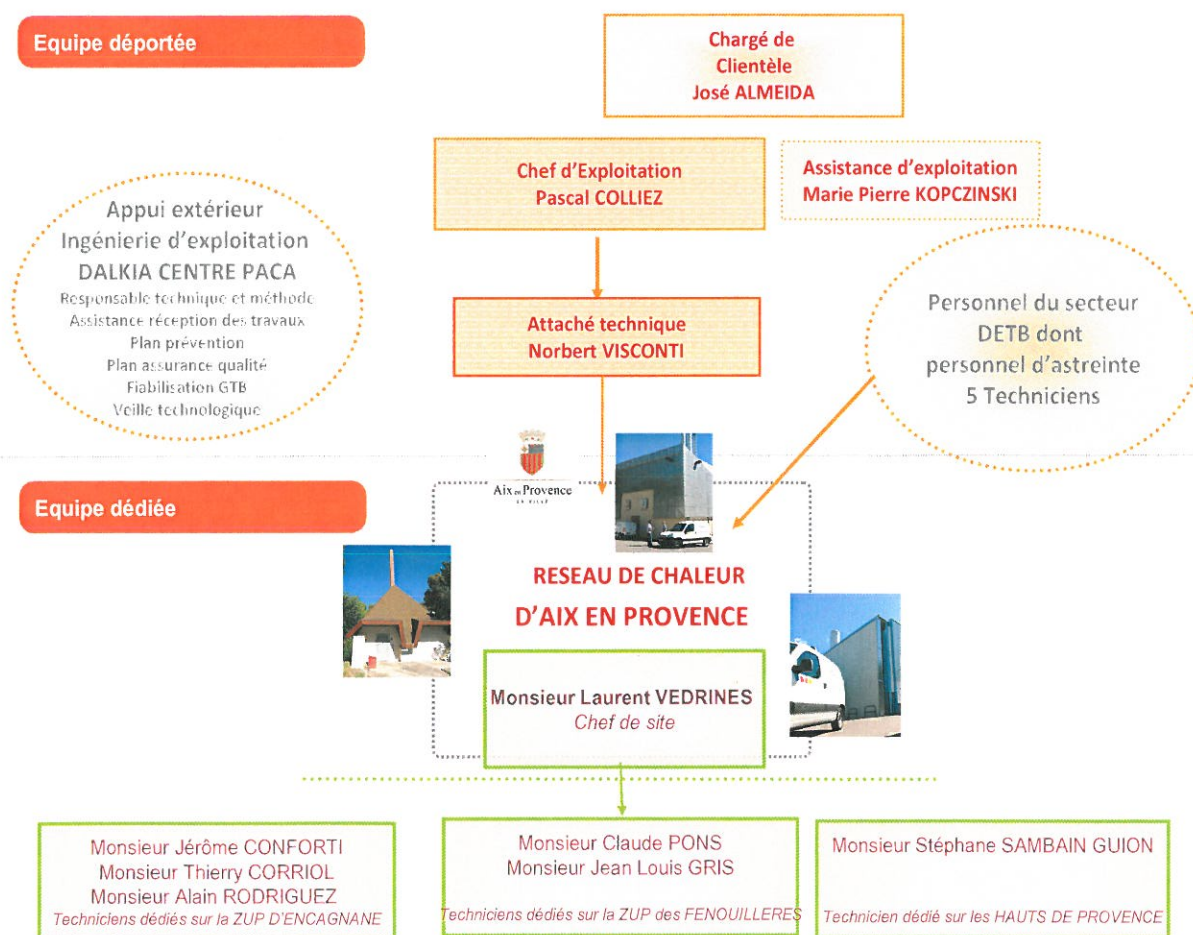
Equipe déportée

Chargé de Clientèle José ALMEIDA

Chef d'Exploitation Pascal COLLIEZ

Assistance d'exploitation Marie Pierre KOPCZINSKI

Appui extérieur
Ingénierie d'exploitation
DALKIA CENTRE PACA
Responsable technique et méthode
Assistance réception des travaux
Plan prévention
Plan assurance qualité
Fiabilisation GTB
Veille technologique

Attaché technique Norbert VISCONTI

Personnel du secteur DETB dont personnel d'astreinte 5 Techniciens

Equipe dédiée

Aix en Provence

RESEAU DE CHALEUR
D'AIX EN PROVENCE

Monsieur Laurent VEDRINES
Chef de site

Monsieur Jérôme CONFORTI
Monsieur Thierry CORRIOL
Monsieur Alain RODRIGUEZ
Techniciens dédiés sur la ZUP D'ENCAGNANE

Monsieur Claude PONS
Monsieur Jean Louis GRIS
Techniciens dédiés sur la ZUP des FENOUILLERES

Monsieur Stéphane SAMBAIN GUION
Technicien dédié sur les HAUTS DE PROVENCE